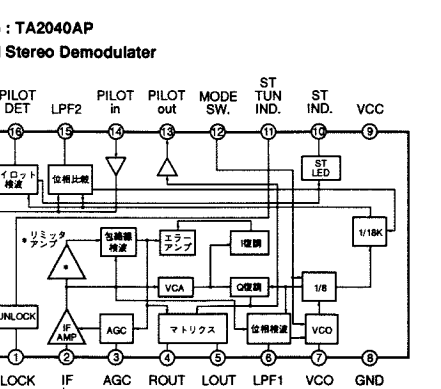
: TA2040AP
Stereo Demodulater

PILOT DET
LPF2
PILOT in
PILOT out
MODE SW.
ST TUN IND.
ST IND.
VCC

16
15
14
13
12
11
10
9

イロット検波
位相比較
ST LED
●リミッタアンプ
包絡線検波
エラーアンプ
I復調
1/18K
VCA
Q復調
1/8
UNLOCK
IF AMP
AGC
マトリクス
位相検波
VCO

1
2
3
4
5
6
7
8

LOCK
IF
AGC
ROUT
LOUT
LPF1
VCO
GND